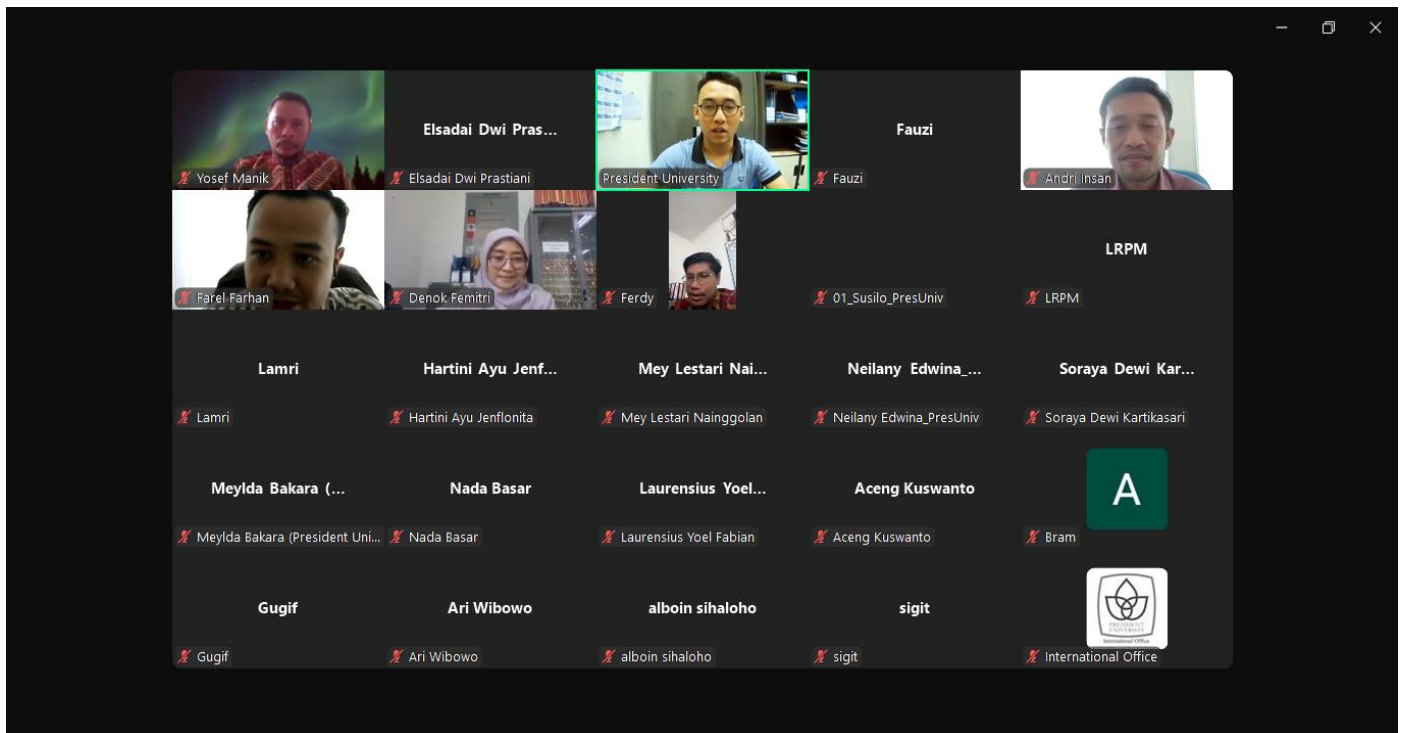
Yosef Manik

Elsadai Dwi Pras...
Elsadai Dwi Prastiani

President University

Fauzi
Fauzi

Andri Insan

Farel Farhan

Denok Femitri

Ferdy

01_Susilo_PresUniv

LRPM
LRPM

Lamri
Lamri

Hartini Ayu Jenf...
Hartini Ayu Jenflonita

Mey Lestari Nai...
Mey Lestari Nainggolan

Neilany Edwina_...
Neilany Edwina_PresUniv

Soraya Dewi Kar...
Soraya Dewi Kartikasari

Meylda Bakara (...
Meylda Bakara (President Uni...

Nada Basar
Nada Basar

Laurensius Yoel...
Laurensius Yoel Fabian

Aceng Kuswanto
Aceng Kuswanto

A
Bram

Gugif
Gugif

Ari Wibowo
Ari Wibowo

alboin sihaloho
alboin sihaloho

sigit
sigit

PRESIDENT UNIVERSITY
International Office
International Office